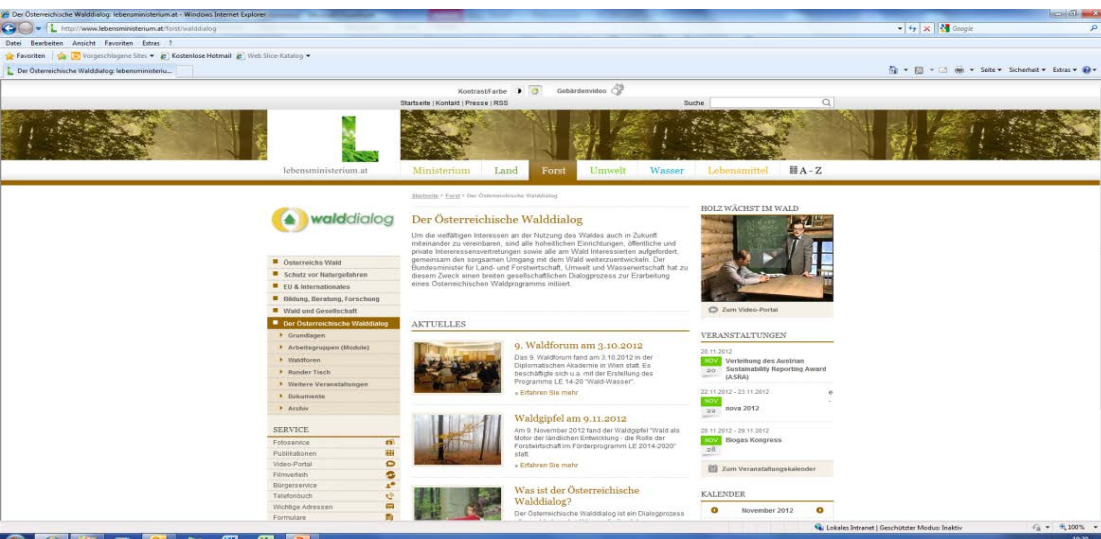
Der Österreichische Walddialog: lebensministerium.at - Windows Internet Explorer

http://www.lebensministerium.at/forst/walddialog

Google

Datei Bearbeiten Ansicht Favoriten Extras ?

Favoriten Vorgeschlagene Sites Kostenlose Hotmail Web Slice-Katalog

Der Österreichische Walddialog: lebensministeriu...

Seite Sicherheit Extras

Kontrast/Farbe Gebärdenvideo

Startseite | Kontakt | Presse | RSS

Suche

lebensministerium.at

Ministerium Land Forst Umwelt Wasser Lebensmittel A - Z

Startseite > Forst > Der Österreichische Walddialog

walddialog

Der Österreichische Walddialog

Um die vielfältigen Interessen an der Nutzung des Waldes auch in Zukunft miteinander zu vereinbaren, sind alle hoheitlichen Einrichtungen, öffentliche und private Interessensvertretungen sowie alle am Wald Interessierten aufgefordert, gemeinsam den sorgsamen Umgang mit dem Wald weiterzuentwickeln. Der Bundesminister für Land- und Forstwirtschaft, Umwelt und Wasserwirtschaft hat zu diesem Zweck einen breiten gesellschaftlichen Dialogprozess zur Erarbeitung eines Österreichischen Waldprogramms initiiert.

Österreichs Wald
Schutz vor Naturgefahren
EU & Internationales
Bildung, Beratung, Forschung
Wald und Gesellschaft
Der Österreichische Walddialog
Grundlagen
Arbeitsgruppen (Module)
Waldforen
Runder Tisch
Weitere Veranstaltungen
Dokumente
Archiv

SERVICE
Fotoservice
Publikationen
Video-Portal
Filmverleih
Bürgerservice
Telefonbuch
Wichtige Adressen
Formulare

AKTUELLES

9. Waldforum am 3.10.2012
Das 9. Waldforum fand am 3.10.2012 in der Diplomatischen Akademie in Wien statt. Es beschäftigte sich u.a. mit der Erstellung des Programms LE 14-20 "Wald-Wasser".
» Erfahren Sie mehr

Waldgipfel am 9.11.2012
Am 9. November 2012 fand der Waldgipfel "Wald als Motor der ländlichen Entwicklung - die Rolle der Forstwirtschaft im Förderprogramm LE 2014-2020" statt.
» Erfahren Sie mehr

Was ist der Österreichische Walddialog?
Der Österreichische Walddialog ist ein Dialogprozess

HOLZ WÄCHST IM WALD

Zum Video-Portal

VERANSTALTUNGEN

20.11.2012
NOV 20 Verleihung des Austrian Sustainability Reporting Award (ASRA)

22.11.2012 - 23.11.2012
NOV 22 nova 2012

28.11.2012 - 29.11.2012
NOV 28 Biogas Kongress

Zum Veranstaltungskalender

KALENDER

November 2012

Lokales Intranet | Geschützter Modus: Inaktiv 100%